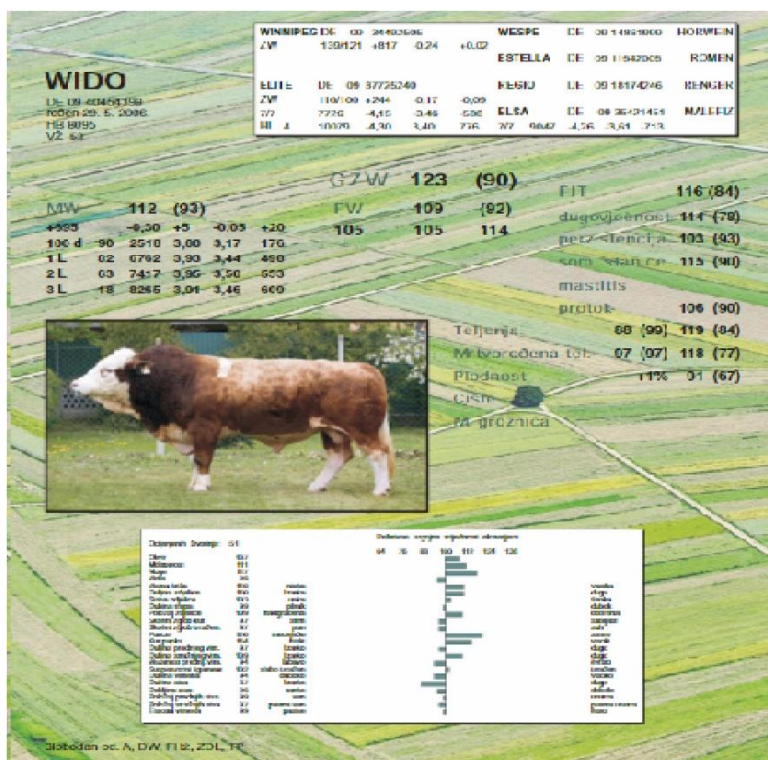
WINNIPEG DE 09 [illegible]
ZW 139/121 +817 -0,24 +0,02

ELITE DE 09 37725240
ZW 110/100 +244 -0,17 -0,09
??? 7226 4,15 3,46 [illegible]
III 4 10070 4,30 3,40 736

WESPE DE 09 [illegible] HORWEIN

ESTELLA DE 09 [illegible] ROMEN

FESIO DE 09 18174246 RENGER

ELSA DE 09 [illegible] MALEFIZ
??? 9847 4,56 3,61 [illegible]

WIDO
DE 09 40454159
rođen 29. 5. 2006
HB 8895
VZ: sir

GZW 123 (90)

MW 112 (93)
+935 -0,30 +5 -0,03 +20
106 d 90 2510 3,00 3,17 170
1 L 02 6702 3,90 3,44 490
2 L 03 7417 3,96 3,50 553
3 L 18 8265 3,01 3,46 600

FW 109 (92)
105 105 114

FIT 116 (84)
dugovječnost 114 (79)
perzistencija 103 (93)
somatske st. 115 (90)
mastitis
protok 106 (90)
Teljenje 68 (99) 119 (84)
Mrtvorođena tel. 07 (97) 118 (77)
Plodnost 11% 01 (67)
Cisti
Mr. groznica

Slobodan od: A, DW, FI 2, ZDL, TP

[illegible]